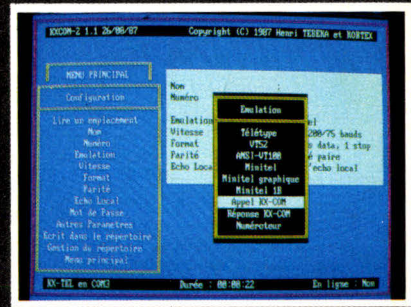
XXCOM-2 1.1 26/06/87 Copyright (C) 1987 Henri TEBEKA et KORTEX

MENU PRINCIPAL

Configuration

Lire un emplacement
Nom
Numéro
Emulation
Vitesse
Format
Parité
Echo local
Mot de Passe
Autres Parametres
Ecrit dans le repertoire
Gestion du repertoire
Menu principal

Nom
Numéro

Emulation
Vitesse
Format
Parité
Echo Local

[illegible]el
1200/75 bauds
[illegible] data, 1 stop
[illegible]é paire
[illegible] écho local

Emulation

Télétype
VT52
ANSI-VT100
Minitel
Minitel graphique
Minitel 1B
Appel XX-COM
Réponse XX-COM
Numéroteur

XX-TEL en COM1 Durée : 00:00:22 En ligne : Non